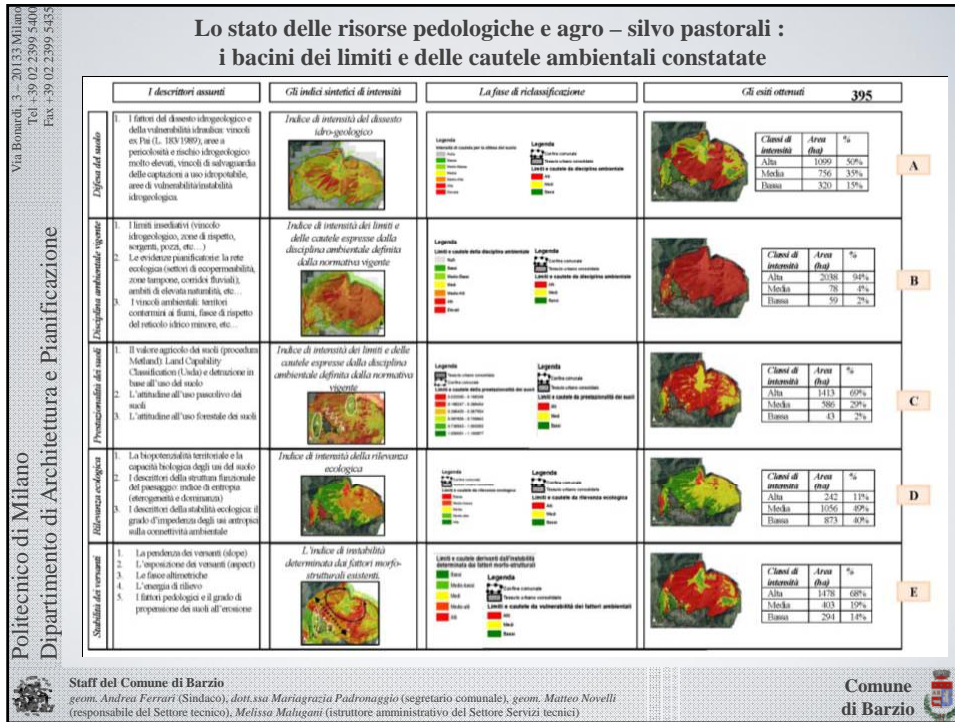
Via Bonardi, 3 – 20133 Milano
Tel +39 02 2399 5400
Fax +39 02 2399 5435

Politecnico di Milano
Dipartimento di Architettura e Pianificazione

Lo stato delle risorse pedologiche e agro – silvo pastorali : i bacini dei limiti e delle cautele ambientali constatate

| | I descrittori assunti | Gli indici sintetici di intensità | La fase di riclassificazione | Gli esiti ottenuti 395 | |
|---|---|---|---|---|---|
| Difesa del suolo | 1. I fattori del dissesto idrogeologico e della vulnerabilità idraulica: vincoli ex Pai (L. 183/1989), aree a pericolosità e rischio idrogeologico molto elevati, vincoli di salvaguardia delle captazioni a uso idropotabile, aree di vulnerabilità/instabilità idrogeologica | Indice di intensità del dissesto idro-geologico | Legenda; Legenda; Limiti e cautele della disciplina ambientale | Classi di intensità / Area (ha) / %: Alta 1099 50%; Media 756 35%; Bassa 320 15% | A |
| Disciplina ambientale vigente | 1. I limiti insediativi (vincolo idrogeologico, zone di rispetto, sorgenti, pozzi, etc…) 2. Le evidenze pianificatorie: la rete ecologica (settori di ecopermeabilità, zone tampone, corridoi fluviali), ambiti di elevata naturalità, etc… 3. I vincoli ambientali: territori contermini ai fiumi, fasce di rispetto del reticolo idrico minore, etc… | Indice di intensità dei limiti e delle cautele espresse dalla disciplina ambientale definita dalla normativa vigente | Legenda; Limiti e cautele della disciplina ambientale | Classi di intensità / Area (ha) / %: Alta 2038 94%; Media 78 4%; Bassa 59 2% | B |
| Prestazionalità dei suoli | 1. Il valore agricolo dei suoli (procedura Metland) Land Capability Classification (Usda) e detrazione in base all'uso del suolo 2. L'attitudine all'uso pascolivo dei suoli 3. L'attitudine all'uso forestale dei suoli | Indice di intensità dei limiti e delle cautele espresse dalla disciplina ambientale definita dalla normativa vigente | Legenda; Limiti e cautele di prestazionalità dei suoli | Classi di intensità / Area (ha) / %: Alta 1413 69%; Media 586 29%; Bassa 43 2% | C |
| Rilevanza ecologica | 1. La biopotenzialità territoriale e la capacità biologica degli usi del suolo 2. I descrittori della struttura funzionale del paesaggio: indice di entropia (eterogeneità e dominanza) 3. I descrittori della stabilità ecologica: il grado d'impedenza degli usi antropici sulla connettività ambientale | Indice di intensità della rilevanza ecologica | Legenda; Limiti e cautele di rilevanza ecologica | Classi di intensità / Area (ha) / %: Alta 242 11%; Media 1056 49%; Bassa 873 40% | D |
| Stabilità dei versanti | 1. La pendenza dei versanti (slope) 2. L'esposizione dei versanti (aspect) 3. Le fasce altimetriche 4. L'energia di rilievo 5. I fattori pedologici e il grado di propensione dei suoli all'erosione | L'indice di instabilità determinata dai fattori morfo-strutturali esistenti. | Limiti e cautele derivanti dall'instabilità determinata dai fattori morfo-strutturali; Legenda; Limiti e cautele della vulnerabilità dei fattori ambientali | Classi di intensità / Area (ha) / %: Alta 1478 68%; Media 403 19%; Bassa 294 14% | E |

Staff del Comune di Barzio
geom. Andrea Ferrari (Sindaco), dott.ssa Mariagrazia Padronaggio (segretario comunale), geom. Matteo Novelli (responsabile del Settore tecnico), Melissa Malugani (istruttore amministrativo del Settore Servizi tecnici)

Comune di Barzio